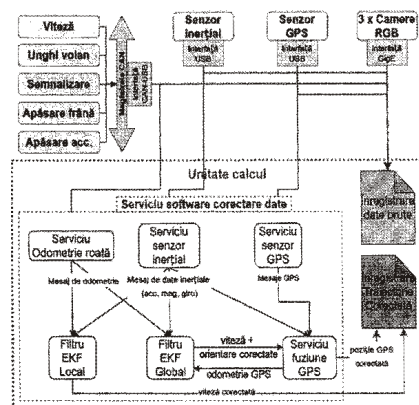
Viteză

Unghi volan

Semnalizare

Apăsare frână

Apăsare acc.

Magistrala CAN

Interfață CAN-USB

Senzor inerțial

Interfață USB

Senzor GPS

Interfață USB

3 x Camere RGB

Interfață GigE

Unitate calcul

Serviciu software corectare date

Serviciu Odometrie roată

Serviciu senzor inerțial

Serviciu senzor GPS

Mesaj de odometrie

Mesaj de date inerțiale (acc, mag, giro)

Mesaje GPS

Înregistrare date brute

Înregistrare Traiectorie Corectată

Filtru EKF Local

Filtru EKF Global

viteză + orientare corectate

odometrie GPS

Serviciu fuziune GPS

poziție GPS corectată

viteză corectată